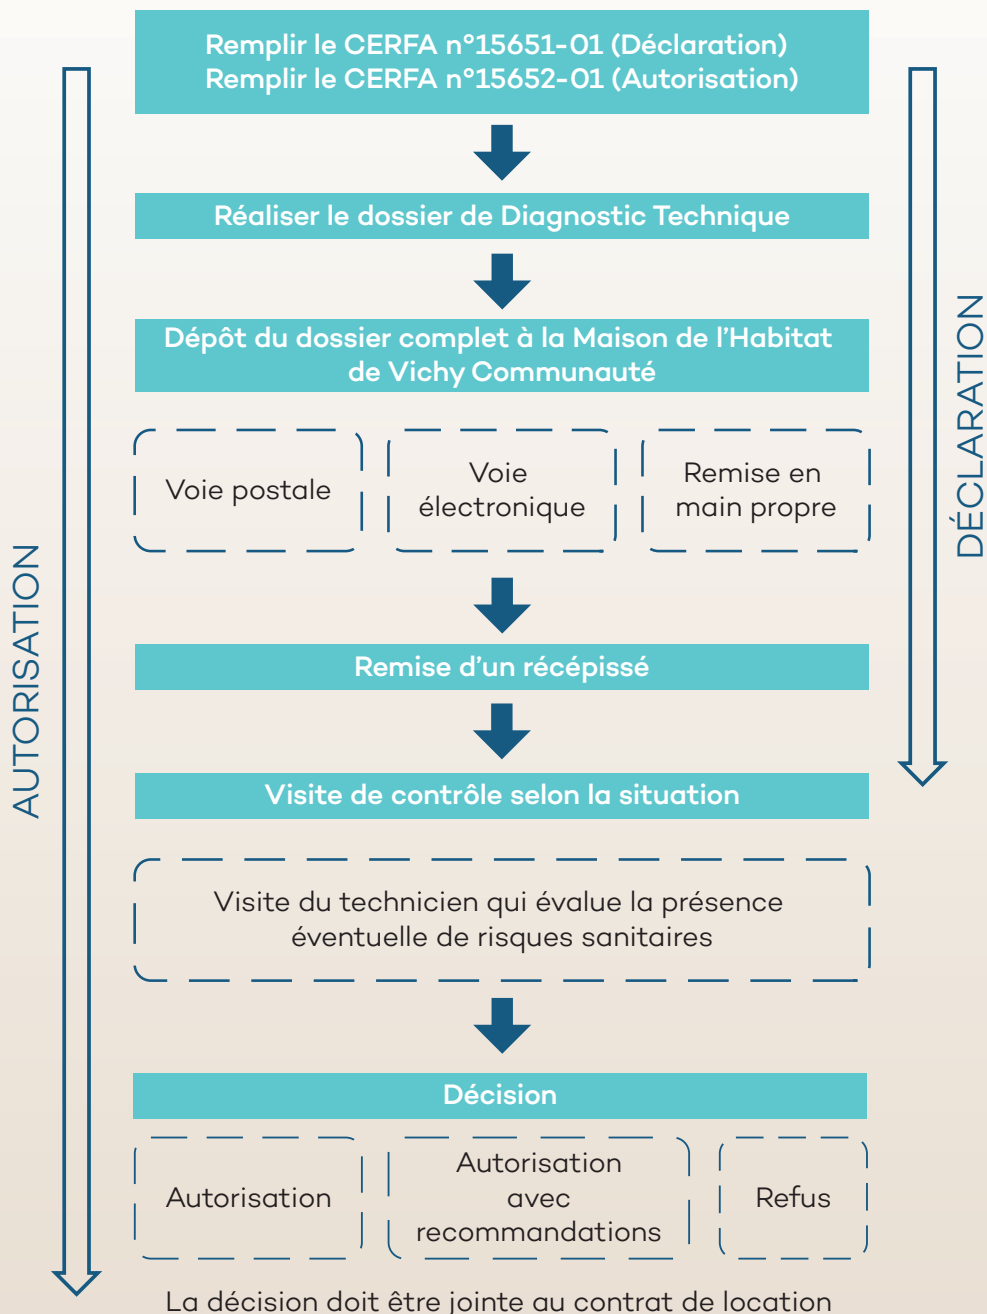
Remplir le CERFA n°15651-01 (Déclaration)
Remplir le CERFA n°15652-01 (Autorisation)

DÉCLARATION

AUTORISATION

Réaliser le dossier de Diagnostic Technique

Dépôt du dossier complet à la Maison de l'Habitat de Vichy Communauté

Voie postale

Voie électronique

Remise en main propre

Remise d'un récépissé

Visite de contrôle selon la situation

Visite du technicien qui évalue la présence éventuelle de risques sanitaires

Décision

Autorisation

Autorisation avec recommandations

Refus

La décision doit être jointe au contrat de location